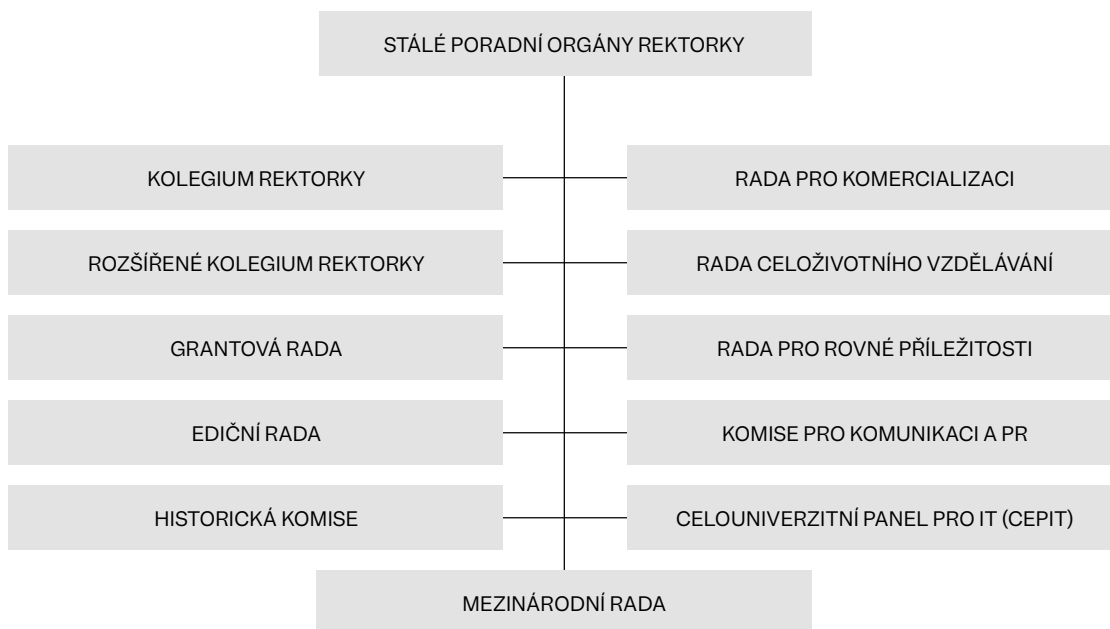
STÁLÉ PORADNÍ ORGÁNY REKTORKY

KOLEGIUM REKTORKY

RADA PRO KOMERCIALIZACI

ROZŠÍŘENÉ KOLEGIUM REKTORKY

RADA CELOŽIVOTNÍHO VZDĚLÁVÁNÍ

GRANTOVÁ RADA

RADA PRO ROVNÉ PŘÍLEŽITOSTI

EDIČNÍ RADA

KOMISE PRO KOMUNIKACI A PR

HISTORICKÁ KOMISE

CELOUNIVERZITNÍ PANEL PRO IT (CEPIT)

MEZINÁRODNÍ RADA